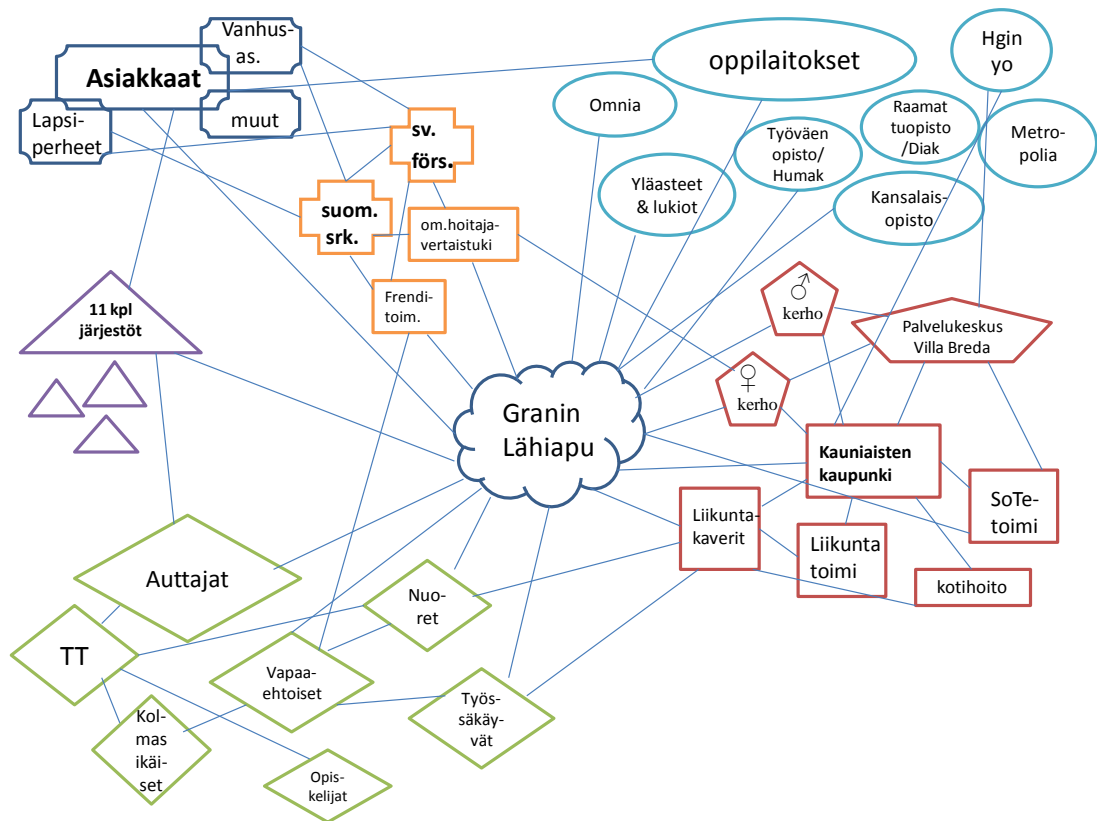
Vanhus-as.

Asiakkaat

Lapsi-perheet

muut

oppilaitokset

Hgin yo

Omnia

Raamat tuopisto /Diak

Metro-polia

Työväen opisto/ Humak

sv. förs.

suom. srk.

om.hoitaja-vertaistuki

Yläasteet & lukiot

Kansalais-opisto

11 kpl järjestöt

Frendi-toim.

♂ kerho

Palvelukeskus Villa Breda

♀ kerho

Granin Lähiapu

Kauniaisten kaupunki

SoTe-toimi

Liikunta-kaverit

Liikunta toimi

kotihoito

Auttajat

Nuo-ret

TT

Vapaa-ehtoiset

Työs-säkäy-vät

Kol-mas ikäi-set

Opis-kelijat